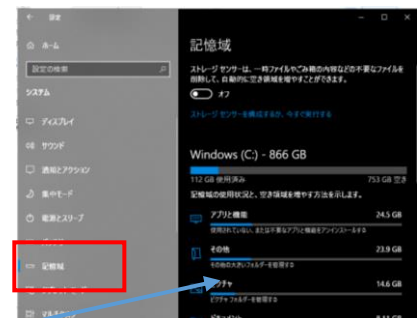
← 設定

ホーム

設定の検索

システム

ディスプレイ

サウンド

通知とアクション

集中モード

電源とスリープ

記憶域

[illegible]

記憶域

ストレージ センサーは、一時ファイルやごみ箱の内容などの不要なファイルを削除して、自動的に空き領域を増やすことができます。

オフ

ストレージ センサーを構成するか、今すぐ実行する

Windows (C:) - 866 GB

112 GB 使用済み

753 GB 空き

記憶域の使用状況と、空き領域を増やす方法を示します。

アプリと機能

24.5 GB

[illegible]

その他

23.9 GB

その他の大きいフォルダーを管理する

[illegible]チャ

14.6 GB

ピクチャ フォルダーを管理する

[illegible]

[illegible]